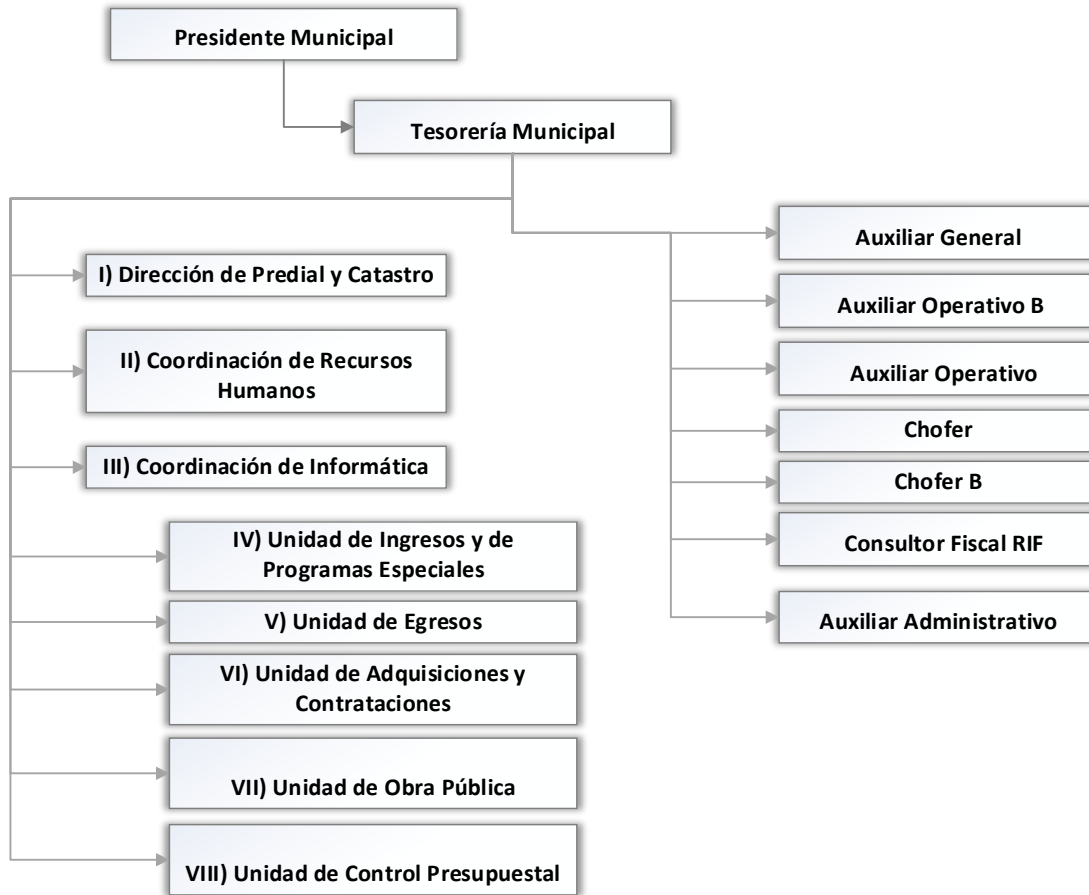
Presidente Municipal

Tesorería Municipal

I) Dirección de Predial y Catastro

II) Coordinación de Recursos Humanos

III) Coordinación de Informática

IV) Unidad de Ingresos y de Programas Especiales

V) Unidad de Egresos

VI) Unidad de Adquisiciones y Contrataciones

VII) Unidad de Obra Pública

VIII) Unidad de Control Presupuestal

Auxiliar General

Auxiliar Operativo B

Auxiliar Operativo

Chofer

Chofer B

Consultor Fiscal RIF

Auxiliar Administrativo